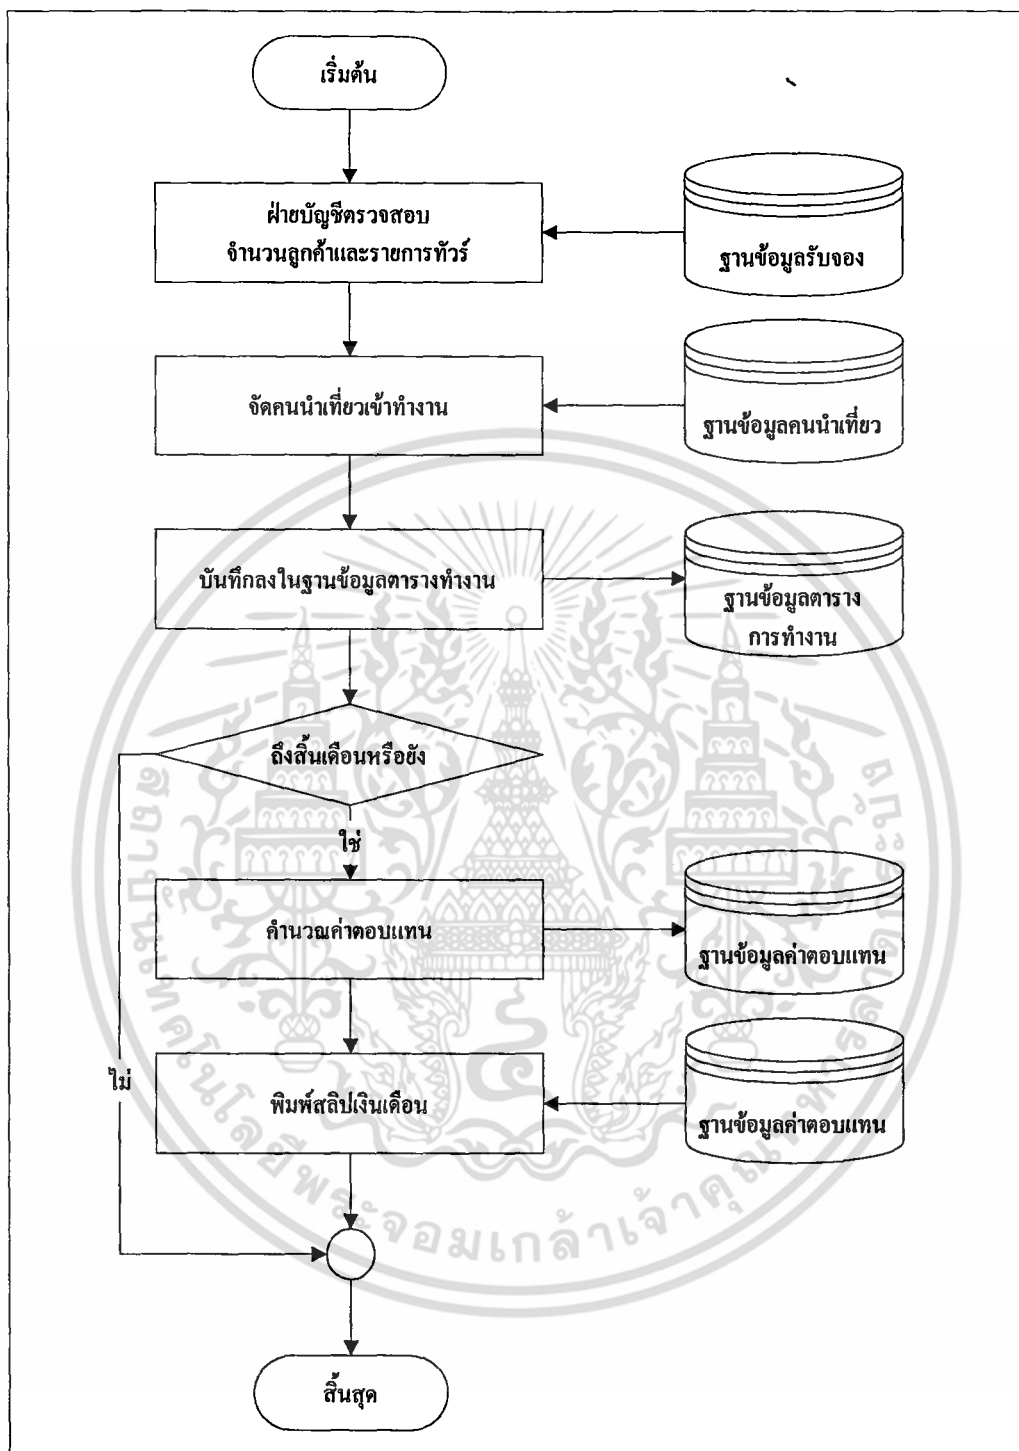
เริ่มต้น

ฝ่ายบัญชีตรวจสอบ จำนวนลูกค้าและรายการทัวร์

ฐานข้อมูลรับจอง

จัดคนนำเที่ยวเข้าทำงาน

ฐานข้อมูลคนนำเที่ยว

บันทึกลงในฐานข้อมูลตารางทำงาน

ฐานข้อมูลตาราง การทำงาน

ถึงสิ้นเดือนหรือยัง

ใช่

คำนวณค่าตอบแทน

ฐานข้อมูลค่าตอบแทน

ไม่

พิมพ์สลิปเงินเดือน

ฐานข้อมูลค่าตอบแทน

สิ้นสุด

จอมเกล้าเจ้าคุณ